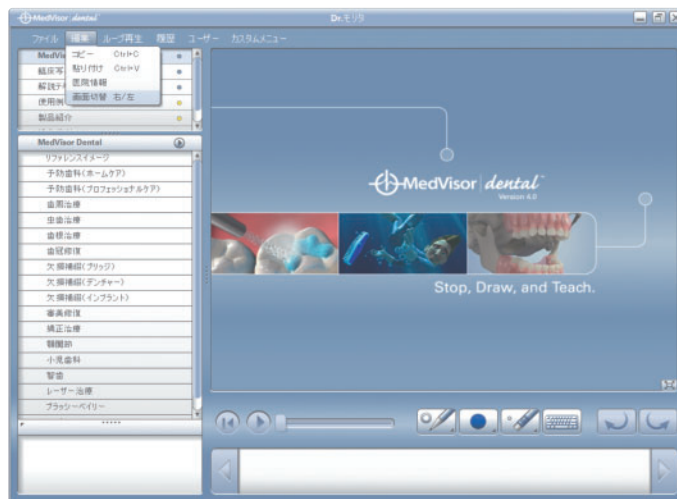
MedVisor dental

Dr.モリタ

ファイル 編集 ループ再生 履歴 ユーザー カスタムメニュー

コピー Ctrl+C
貼り付け Ctrl+V
医院情報
画面切替 右/左

MedVi
臨床写
解説テ
使用例
製品紹介

MedVisor Dental

リファレンスイメージ
予防歯科(ホームケア)
予防歯科(プロフェッショナルケア)
歯周治療
虫歯治療
歯根治療
歯冠修復
欠損補綴(ブリッジ)
欠損補綴(デンチャー)
欠損補綴(インプラント)
審美修復
矯正治療
顎関節
小児歯科
智歯
レーザー治療
ブラッシーペイリー

MedVisor dental
Version 4.0

Stop, Draw, and Teach.